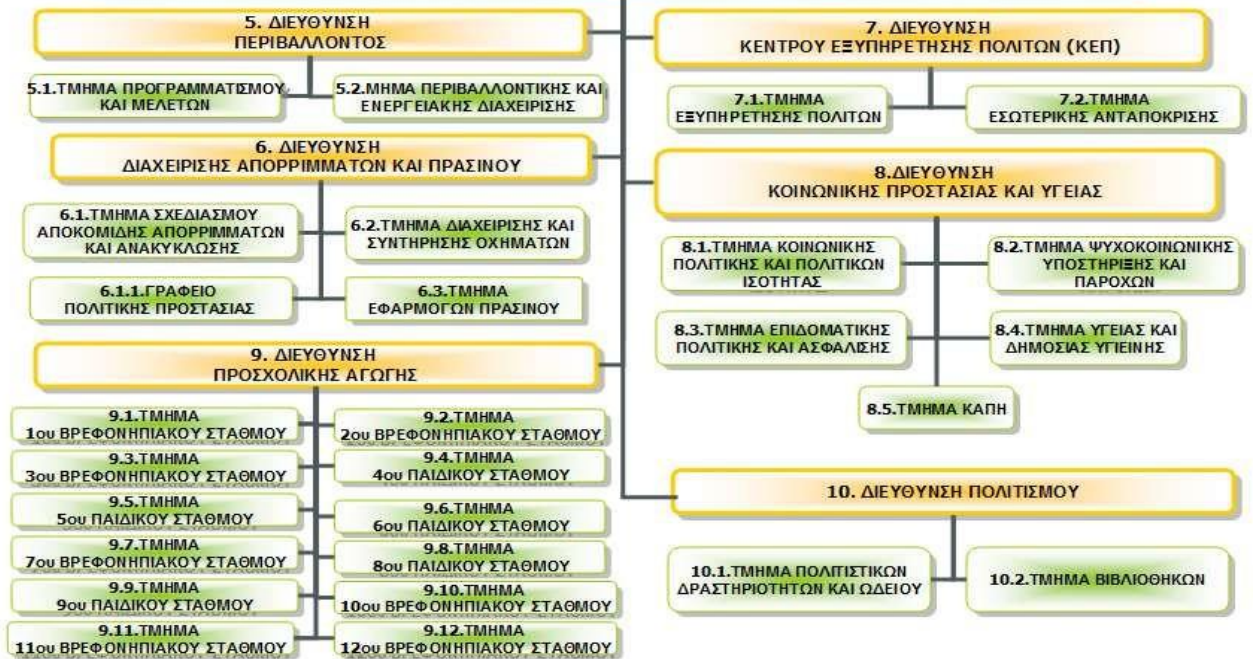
5. ΔΙΕΥΘΥΝΣΗ
ΠΕΡΙΒΑΛΛΟΝΤΟΣ

5.1.ΤΜΗΜΑ ΠΡΟΓΡΑΜΜΑΤΙΣΜΟΥ ΚΑΙ ΜΕΛΕΤΩΝ

5.2.ΜΗΜΑ ΠΕΡΙΒΑΛΛΟΝΤΙΚΗΣ ΚΑΙ ΕΝΕΡΓΕΙΑΚΗΣ ΔΙΑΧΕΙΡΙΣΗΣ

6. ΔΙΕΥΘΥΝΣΗ
ΔΙΑΧΕΙΡΙΣΗΣ ΑΠΟΡΡΙΜΜΑΤΩΝ ΚΑΙ ΠΡΑΣΙΝΟΥ

6.1.ΤΜΗΜΑ ΣΧΕΔΙΑΣΜΟΥ ΑΠΟΚΟΜΙΔΗΣ ΑΠΟΡΡΙΜΜΑΤΩΝ ΚΑΙ ΑΝΑΚΥΚΛΩΣΗΣ

6.2.ΤΜΗΜΑ ΔΙΑΧΕΙΡΙΣΗΣ ΚΑΙ ΣΥΝΤΗΡΗΣΗΣ ΟΧΗΜΑΤΩΝ

6.1.1.ΓΡΑΦΕΙΟ ΠΟΛΙΤΙΚΗΣ ΠΡΟΣΤΑΣΙΑΣ

6.3.ΤΜΗΜΑ ΕΦΑΡΜΟΓΩΝ ΠΡΑΣΙΝΟΥ

9. ΔΙΕΥΘΥΝΣΗ
ΠΡΟΣΧΟΛΙΚΗΣ ΑΓΩΓΗΣ

9.1.ΤΜΗΜΑ 1ου ΒΡΕΦΟΝΗΠΙΑΚΟΥ ΣΤΑΘΜΟΥ

9.2.ΤΜΗΜΑ 2ου ΒΡΕΦΟΝΗΠΙΑΚΟΥ ΣΤΑΘΜΟΥ

9.3.ΤΜΗΜΑ 3ου ΒΡΕΦΟΝΗΠΙΑΚΟΥ ΣΤΑΘΜΟΥ

9.4.ΤΜΗΜΑ 4ου ΠΑΙΔΙΚΟΥ ΣΤΑΘΜΟΥ

9.5.ΤΜΗΜΑ 5ου ΠΑΙΔΙΚΟΥ ΣΤΑΘΜΟΥ

9.6.ΤΜΗΜΑ 6ου ΠΑΙΔΙΚΟΥ ΣΤΑΘΜΟΥ

9.7.ΤΜΗΜΑ 7ου ΒΡΕΦΟΝΗΠΙΑΚΟΥ ΣΤΑΘΜΟΥ

9.8.ΤΜΗΜΑ 8ου ΠΑΙΔΙΚΟΥ ΣΤΑΘΜΟΥ

9.9.ΤΜΗΜΑ 9ου ΠΑΙΔΙΚΟΥ ΣΤΑΘΜΟΥ

9.10.ΤΜΗΜΑ 10ου ΒΡΕΦΟΝΗΠΙΑΚΟΥ ΣΤΑΘΜΟΥ

9.11.ΤΜΗΜΑ 11ου ΒΡΕΦΟΝΗΠΙΑΚΟΥ ΣΤΑΘΜΟΥ

9.12.ΤΜΗΜΑ 12ου ΒΡΕΦΟΝΗΠΙΑΚΟΥ ΣΤΑΘΜΟΥ

7. ΔΙΕΥΘΥΝΣΗ
ΚΕΝΤΡΟΥ ΕΞΥΠΗΡΕΤΗΣΗΣ ΠΟΛΙΤΩΝ (ΚΕΠ)

7.1.ΤΜΗΜΑ ΕΞΥΠΗΡΕΤΗΣΗΣ ΠΟΛΙΤΩΝ

7.2.ΤΜΗΜΑ ΕΣΩΤΕΡΙΚΗΣ ΑΝΤΑΠΟΚΡΙΣΗΣ

8.ΔΙΕΥΘΥΝΣΗ
ΚΟΙΝΩΝΙΚΗΣ ΠΡΟΣΤΑΣΙΑΣ ΚΑΙ ΥΓΕΙΑΣ

8.1.ΤΜΗΜΑ ΚΟΙΝΩΝΙΚΗΣ ΠΟΛΙΤΙΚΗΣ ΚΑΙ ΠΟΛΙΤΙΚΩΝ ΙΣΟΤΗΤΑΣ_

8.2.ΤΜΗΜΑ ΨΥΧΟΚΟΙΝΩΝΙΚΗΣ ΥΠΟΣΤΗΡΙΞΗΣ ΚΑΙ ΠΑΡΟΧΩΝ

8.3.ΤΜΗΜΑ ΕΠΙΔΟΜΑΤΙΚΗΣ ΠΟΛΙΤΙΚΗΣ ΚΑΙ ΑΣΦΑΛΙΣΗΣ

8.4.ΤΜΗΜΑ ΥΓΕΙΑΣ ΚΑΙ ΔΗΜΟΣΙΑΣ ΥΓΙΕΙΝΗΣ

8.5.ΤΜΗΜΑ ΚΑΠΗ

10. ΔΙΕΥΘΥΝΣΗ ΠΟΛΙΤΙΣΜΟΥ

10.1.ΤΜΗΜΑ ΠΟΛΙΤΙΣΤΙΚΩΝ ΔΡΑΣΤΗΡΙΟΤΗΤΩΝ ΚΑΙ ΩΔΕΙΟΥ

10.2.ΤΜΗΜΑ ΒΙΒΛΙΟΘΗΚΩΝ